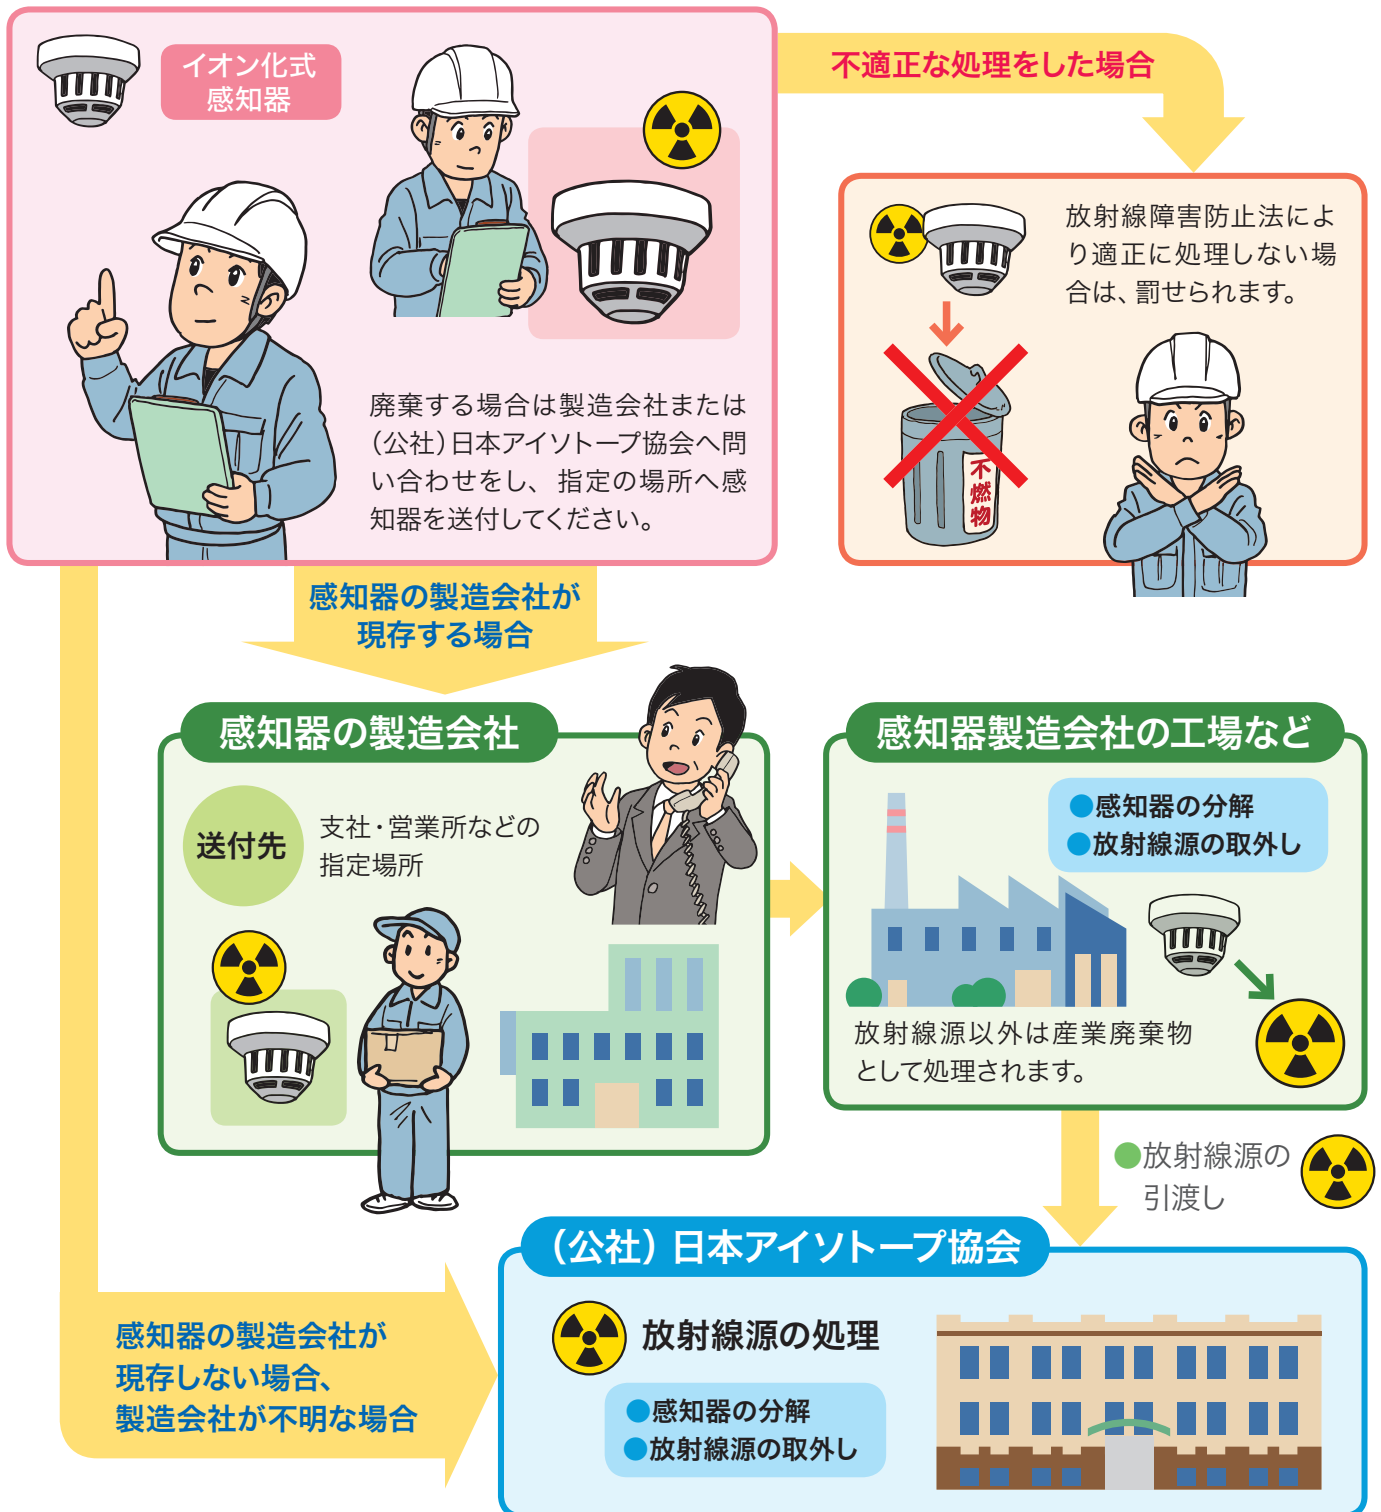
イオン化式感知器

廃棄する場合は製造会社または(公社)日本アイソトープ協会へ問い合わせをし、指定の場所へ感知器を送付してください。

不適正な処理をした場合

放射線障害防止法により適正に処理しない場合は、罰せられます。

不燃物

感知器の製造会社が現存する場合

感知器の製造会社

送付先

支社・営業所などの指定場所

感知器製造会社の工場など

●感知器の分解
●放射線源の取外し

放射線源以外は産業廃棄物として処理されます。

●放射線源の引渡し

(公社)日本アイソトープ協会

放射線源の処理

●感知器の分解
●放射線源の取外し

感知器の製造会社が現存しない場合、製造会社が不明な場合